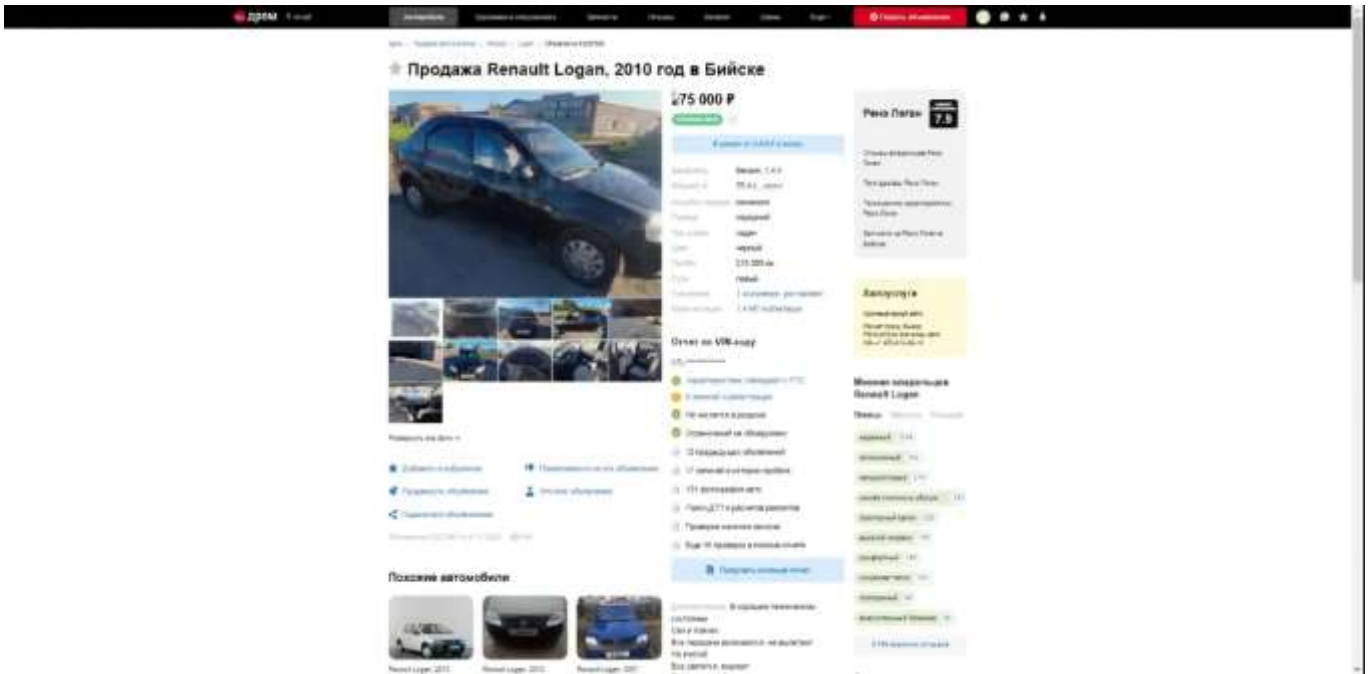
дром

Продажа Renault Logan, 2010 год в Бийске

275 000 ₽

Рено Логан 7.9

Отчет по VIN-коду

Похожие автомобили

Мнения владельцев Renault Logan

Renault Logan, 2013

Renault Logan, 2013

Renault Logan, 2007